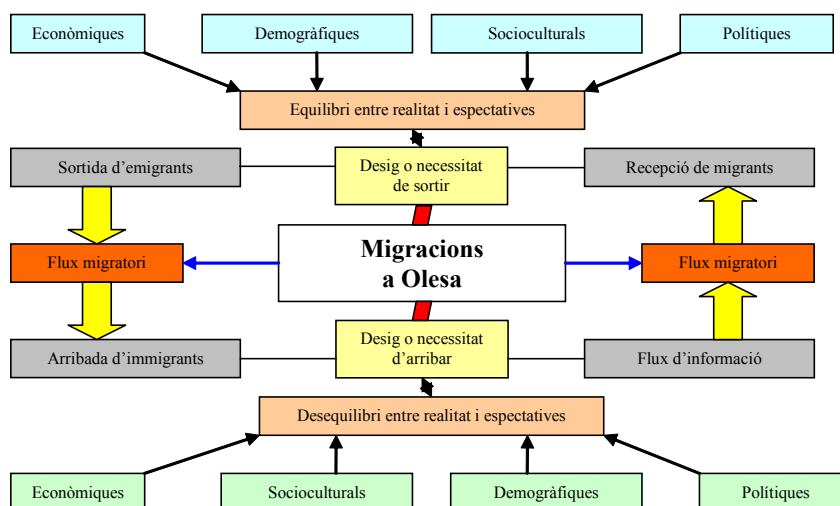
Econòmiques

Demogràfiques

Socioculturals

Polítiques

Equilibri entre realitat i espectatives

Sortida d'emigrants

Desig o necessitat de sortir

Recepció de migrants

Flux migratori

Migracions a Olesa

Flux migratori

Arribada d'immigrants

Desig o necessitat d'arribar

Flux d'informació

Desequilibri entre realitat i espectatives

Econòmiques

Socioculturals

Demogràfiques

Polítiques